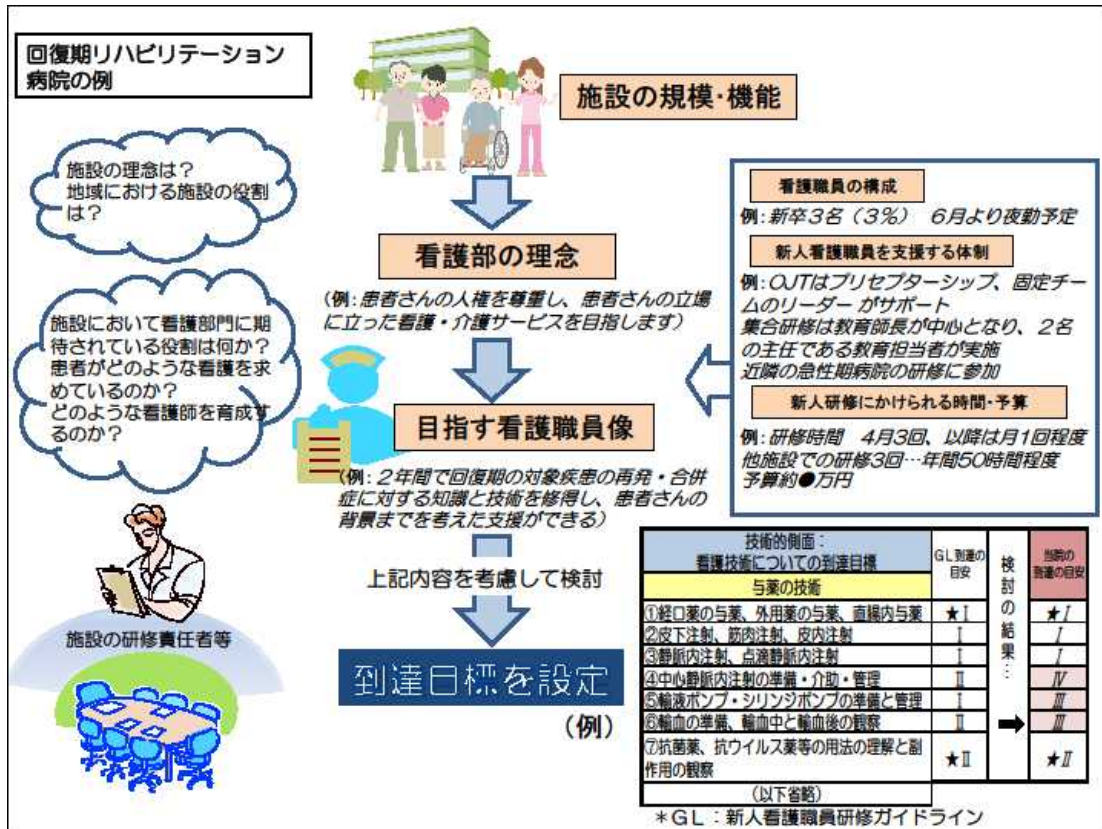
回復期リハビリテーション病院の例

施設の規模・機能

施設の理念は？
地域における施設の役割は？

看護部の理念

(例：患者さんの人権を尊重し、患者さんの立場に立った看護・介護サービスを目指します)

施設において看護部門に期待されている役割は何か？
患者がどのような看護を求めているのか？
どのような看護師を育成するのか？

目指す看護職員像

(例：２年間で回復期の対象疾患の再発・合併症に対する知識と技術を修得し、患者さんの背景までを考えた支援ができる)

上記内容を考慮して検討

到達目標を設定

(例)

施設の研修責任者等

看護職員の構成

例：新卒３名（３%）　６月より夜勤予定

新人看護職員を支援する体制

例：OJTはプリセプターシップ、固定チームのリーダー がサポート
集合研修は教育師長が中心となり、２名の主任である教育担当者が実施
近隣の急性期病院の研修に参加

新人研修にかけられる時間・予算

例：研修時間　4月3回、以降は月1回程度
他施設での研修3回…年間50時間程度
予算約●万円

| 技術的側面：看護技術についての到達目標 | GL到達の目安 | 検討の結果 | 当院の到達の目安 |
|---|---|---|---|
| 与薬の技術 | | | |
| ①経口薬の与薬、外用薬の与薬、直腸内与薬 | ★Ⅰ | | ★Ⅰ |
| ②皮下注射、筋肉内注射、皮内注射 | Ⅰ | | Ⅰ |
| ③静脈内注射、点滴静脈内注射 | Ⅰ | | Ⅰ |
| ④中心静脈内注射の準備・介助・管理 | Ⅱ | | Ⅳ |
| ⑤輸液ポンプ・シリンジポンプの準備と管理 | Ⅰ | | Ⅲ |
| ⑥輸血の準備、輸血中と輸血後の観察 | Ⅱ | ➡ | Ⅲ |
| ⑦抗菌薬、抗ウイルス薬等の用法の理解と副作用の観察 | ★Ⅱ | | ★Ⅱ |
| (以下省略) | | | |

＊GL：新人看護職員研修ガイドライン